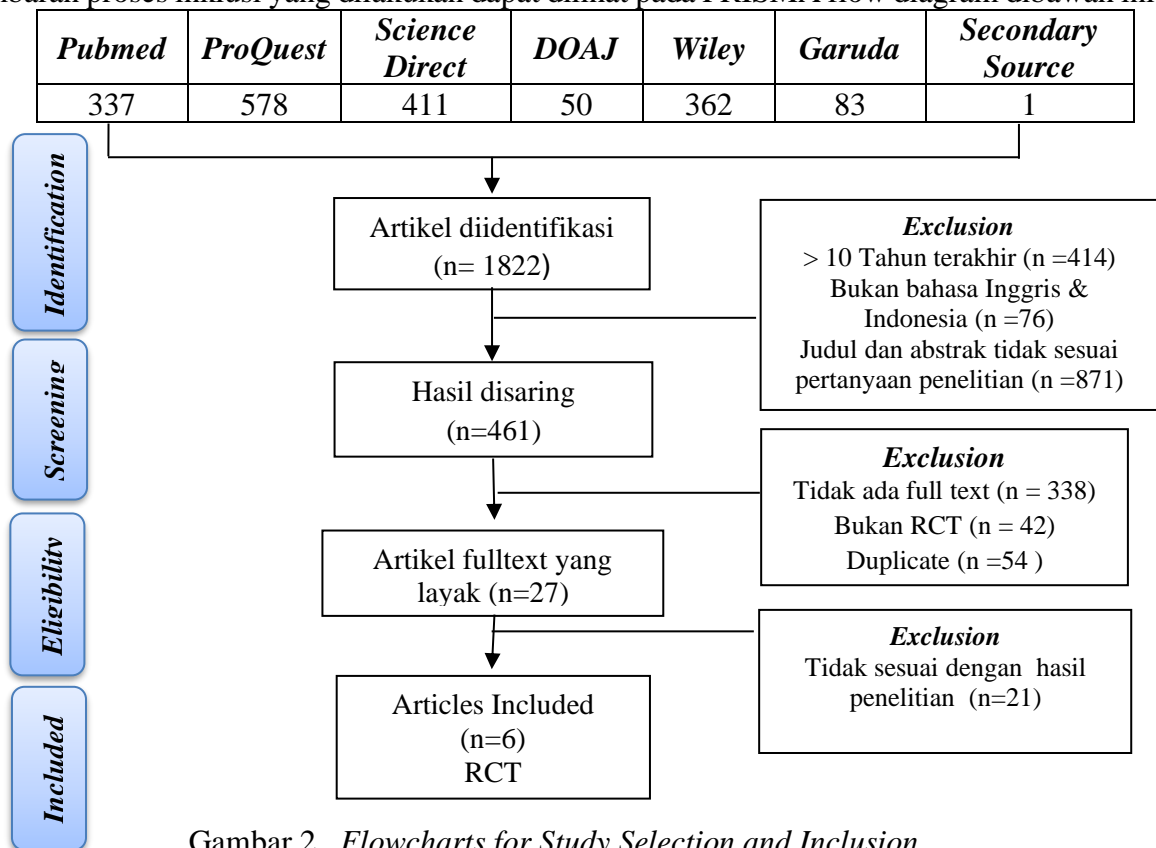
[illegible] proses filtrasi yang dilakukan dapat dilihat pada PRISMA Flow diagram dibawah ini

| Pubmed | ProQuest | Science Direct | DOAJ | Wiley | Garuda | Secondary Source |
|---|---|---|---|---|---|---|
| 337 | 578 | 411 | 50 | 362 | 83 | 1 |

Identification

Screening

Eligibility

Included

Artikel diidentifikasi (n= 1822)

Exclusion
> 10 Tahun terakhir (n =414)
Bukan bahasa Inggris & Indonesia (n =76)
Judul dan abstrak tidak sesuai pertanyaan penelitian (n =871)

Hasil disaring (n=461)

Exclusion
Tidak ada full text (n = 338)
Bukan RCT (n = 42)
Duplicate (n =54 )

Artikel fulltext yang layak (n=27)

Exclusion
Tidak sesuai dengan hasil penelitian (n=21)

Articles Included (n=6) RCT

Gambar 2. Flowcharts for Study Selection and Inclusion